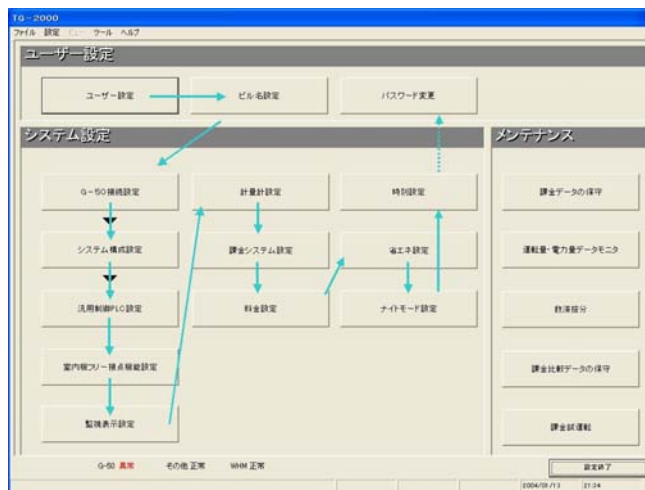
TG-2000
ファイル 設定 ビュー ツール ヘルプ

ユーザー設定

ユーザー設定

ビル名設定

パスワード変更

システム設定

G-50接続設定

システム構成設定

汎用制御PLC設定

室内機フリー接点接続設定

監視表示設定

計量計設定

課金システム設定

料金設定

時刻設定

省エネ設定

ナイトモード設定

メンテナンス

課金データの保守

運転量・電力量データモニタ

数値按分

課金比較データの保守

課金試運転

G-50 異常 その他 正常 WHM 正常

設定終了

2004/01/13 21:24